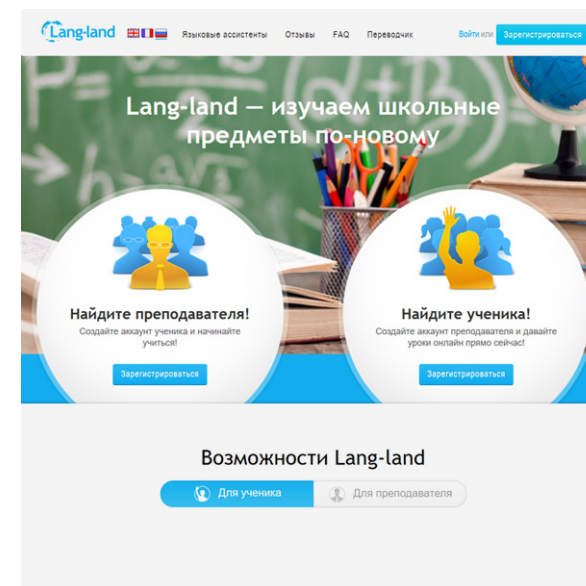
Lang-land

Языковые ассистенты Отзывы FAQ Переводчик

Войти или Зарегистрироваться

Lang-land — изучаем школьные предметы по-новому

Найдите преподавателя!

Создайте аккаунт ученика и начинайте учиться!

Зарегистрироваться

Найдите ученика!

Создайте аккаунт преподавателя и давайте уроки онлайн прямо сейчас!

Зарегистрироваться

Возможности Lang-land

Для ученика Для преподавателя